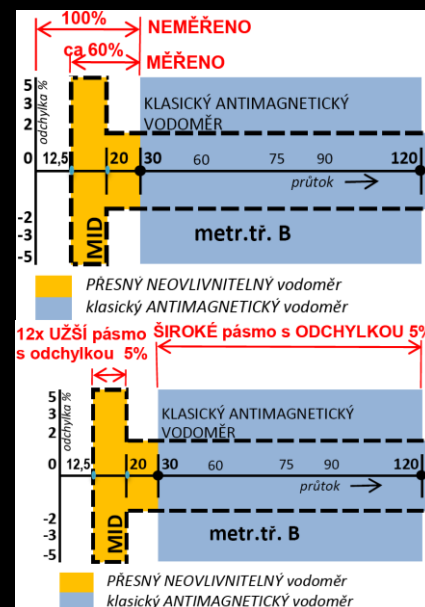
100%
NEMĚŘENO
ca 60%
MĚŘENO

5
3
2
odchylka %
0
-2
-3
-5

KLASICKÝ ANTIMAGNETICKÝ VODOMĚR

12,5 20 30 60 75 90 120

průtok

MID

metr.tř. B

PŘESNÝ NEOVLIVNITELNÝ vodoměr
klasický ANTIMAGNETICKÝ vodoměr

12x UŽŠÍ pásmo s odchylkou 5%
ŠIROKÉ pásmo s ODCHYLKOU 5%

5
3
2
odchylka %
0
-2
-3
-5

KLASICKÝ ANTIMAGNETICKÝ VODOMĚR

12,5 20 30 60 75 90 120

průtok

MID

metr.tř. B

PŘESNÝ NEOVLIVNITELNÝ vodoměr
klasický ANTIMAGNETICKÝ vodoměr